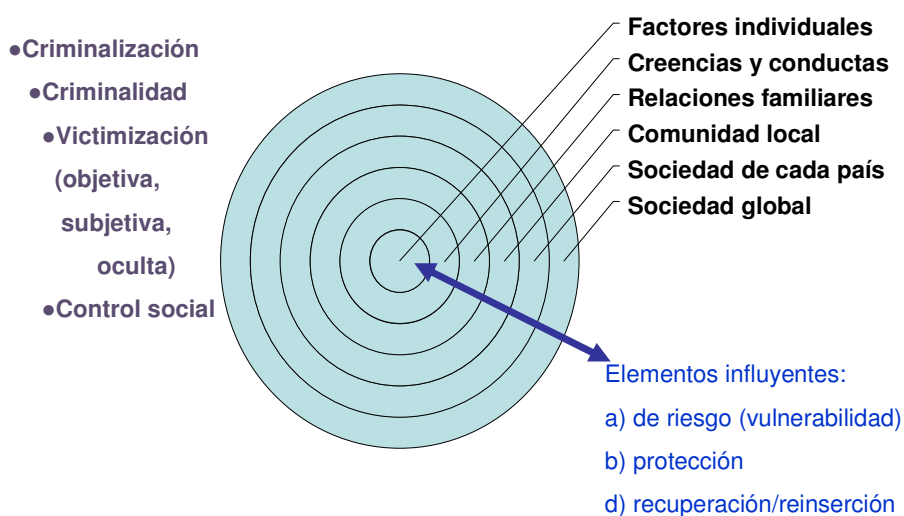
●Criminalización
●Criminalidad
●Victimización (objetiva, subjetiva, oculta)
●Control social

Factores individuales
Creencias y conductas
Relaciones familiares
Comunidad local
Sociedad de cada país
Sociedad global

Elementos influyentes:
a) de riesgo (vulnerabilidad)
b) protección
d) recuperación/reinserción